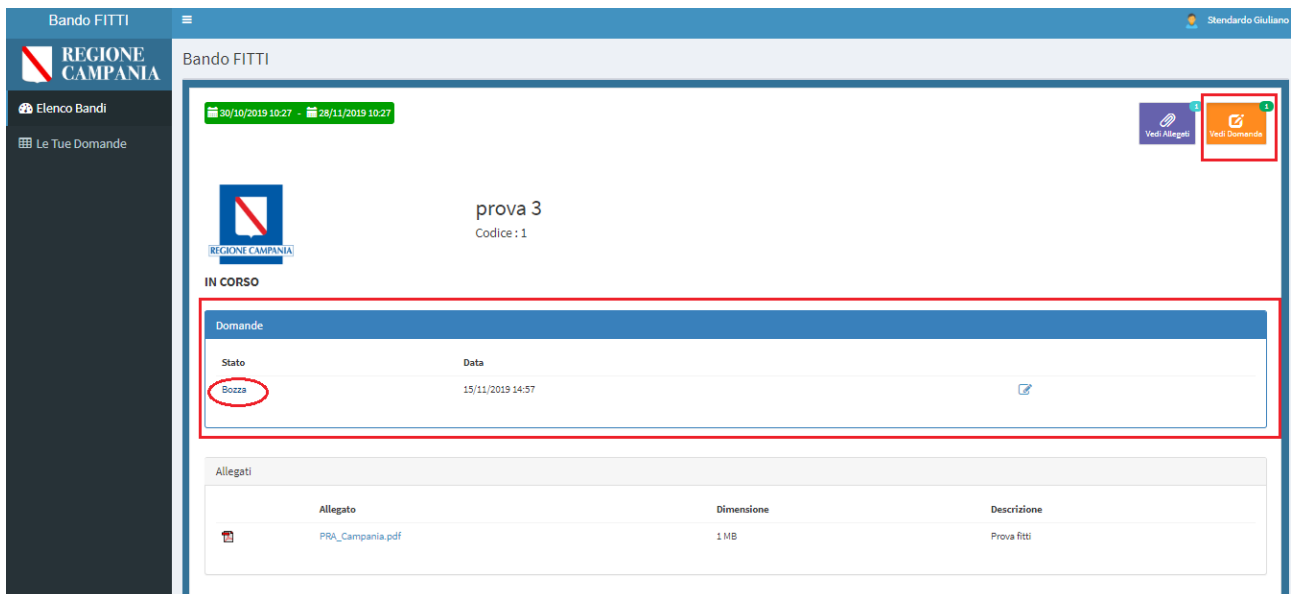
Bando FITTI

Stendardo Giuliano

REGIONE CAMPANIA

Elenco Bandi

Le Tue Domande

Bando FITTI

30/10/2019 10:27 - 28/11/2019 10:27

1
Vedi Allegati

1
Vedi Domanda

REGIONE CAMPANIA

prova 3

Codice : 1

IN CORSO

Domande

| Stato | Data | |
|---|---|---|
| Bozza | 15/11/2019 14:57 | |

Allegati

| | Allegato | Dimensione | Descrizione |
|---|---|---|---|
| | PRA_Campania.pdf | 1 MB | Prova fitti |